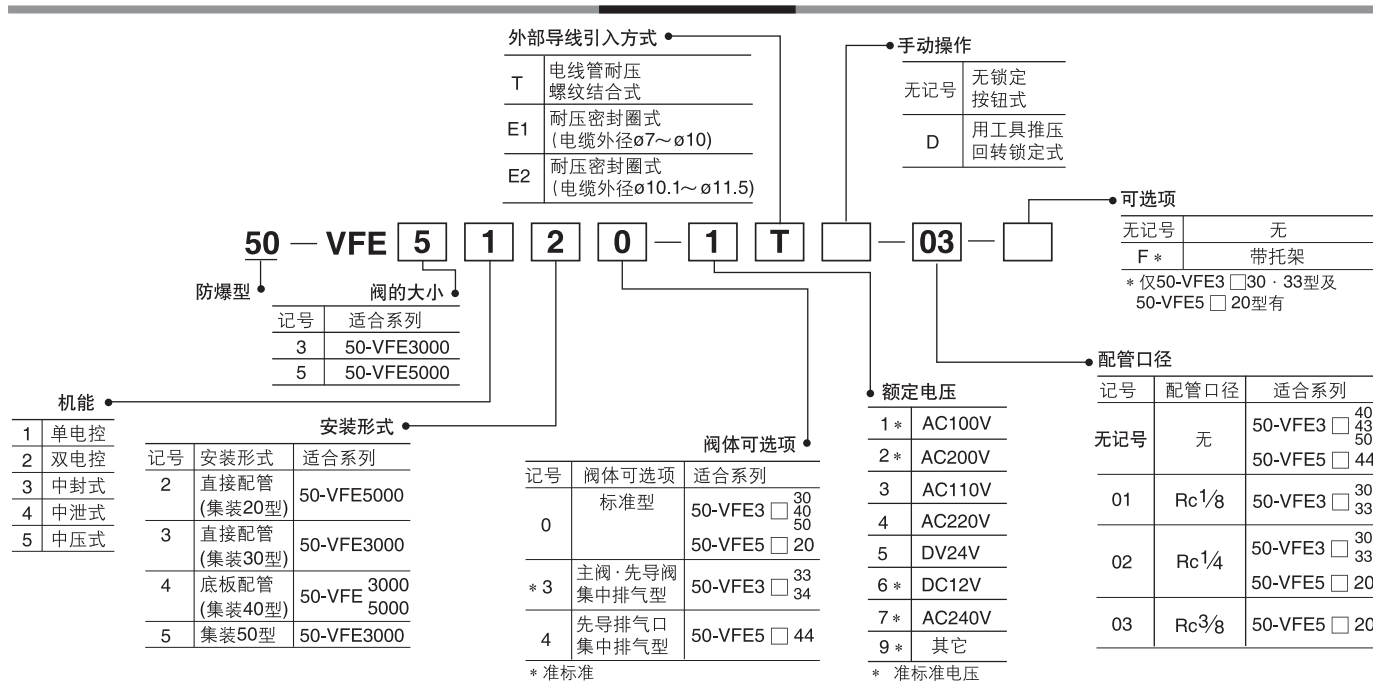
外部导线引入方式

| T | 电线管耐压 螺纹结合式 |
|---|---|
| E1 | 耐压密封圈式 (电缆外径ø7～ø10) |
| E2 | 耐压密封圈式 (电缆外径ø10.1～ø11.5) |

手动操作

| 无记号 | 无锁定 按钮式 |
|---|---|
| D | 用工具推压 回转锁定式 |

可选项

| 无记号 | 无 |
|---|---|
| F ∗ | 带托架 |

∗仅50-VFE3 □30 · 33型及 50-VFE5 □ 20型有

50 — VFE 5 1 2 0 — 1 T □ — 03 — □

防爆型

阀的大小

| 记号 | 适合系列 |
|---|---|
| 3 | 50-VFE3000 |
| 5 | 50-VFE5000 |

机能

| 1 | 单电控 |
|---|---|
| 2 | 双电控 |
| 3 | 中封式 |
| 4 | 中泄式 |
| 5 | 中压式 |

安装形式

| 记号 | 安装形式 | 适合系列 |
|---|---|---|
| 2 | 直接配管 (集装20型) | 50-VFE5000 |
| 3 | 直接配管 (集装30型) | 50-VFE3000 |
| 4 | 底板配管 (集装40型) | 50-VFE 3000 5000 |
| 5 | 集装50型 | 50-VFE3000 |

阀体可选项

| 记号 | 阀体可选项 | 适合系列 |
|---|---|---|
| 0 | 标准型 | 50-VFE3 □ 30 40 50 |
| | | 50-VFE5 □ 20 |
| ∗3 | 主阀·先导阀 集中排气型 | 50-VFE3 □ 33 34 |
| 4 | 先导排气口 集中排气型 | 50-VFE5 □ 44 |

∗准标准

额定电压

| 1 ∗ | AC100V |
|---|---|
| 2 ∗ | AC200V |
| 3 | AC110V |
| 4 | AC220V |
| 5 | DV24V |
| 6 ∗ | DC12V |
| 7 ∗ | AC240V |
| 9 ∗ | 其它 |

∗ 准标准电压

配管口径

| 记号 | 配管口径 | 适合系列 |
|---|---|---|
| 无记号 | 无 | 50-VFE3 □ 40 43 50 |
| | | 50-VFE5 □ 44 |
| 01 | Rc$1/8$ | 50-VFE3 □ 30 33 |
| 02 | Rc$1/4$ | 50-VFE3 □ 30 33 |
| | | 50-VFE5 □ 20 |
| 03 | Rc$3/8$ | 50-VFE5 □ 20 |